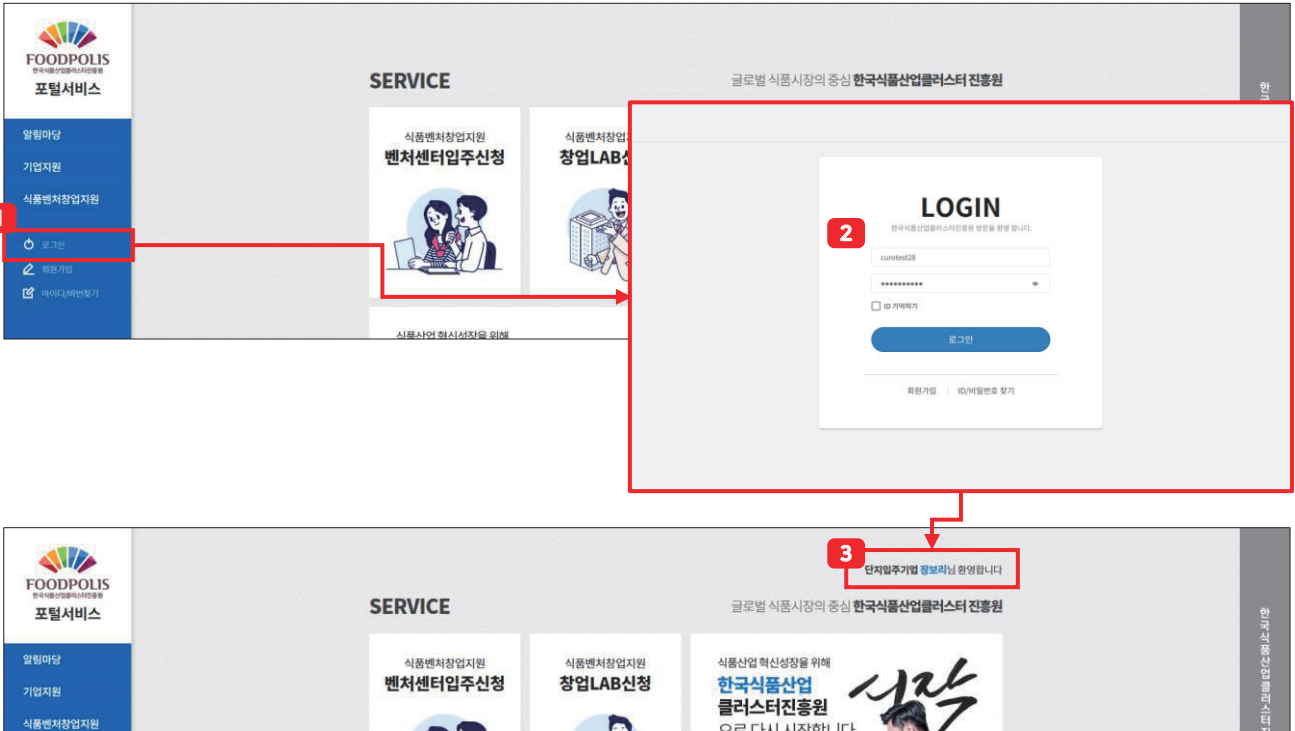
FOODPOLIS
한국식품산업클러스터진흥원
포털서비스

알림마당
기업지원
식품벤처창업지원
1
로그인
회원가입
아이디/비번찾기

SERVICE
글로벌 식품시장의 중심 한국식품산업클러스터 진흥원
한국

식품벤처창업지원
벤처센터입주신청

식품벤처창업
창업LAB신

식품산업 혁신성장을 위해

LOGIN
한국식품산업클러스터진흥원 방문을 환영 합니다.
2
curotest28
•••••••••••
ID 기억하기
로그인
회원가입 | ID/비밀번호 찾기

FOODPOLIS
한국식품산업클러스터진흥원
포털서비스

알림마당
기업지원
식품벤처창업지원

3
단지입주기업 장보리님 환영합니다

SERVICE
글로벌 식품시장의 중심 한국식품산업클러스터 진흥원
한국식품산업클러스터

식품벤처창업지원
벤처센터입주신청

식품벤처창업지원
창업LAB신청

식품산업 혁신성장을 위해
한국식품산업
클러스터진흥원
으로 다시 시작합니다
시작